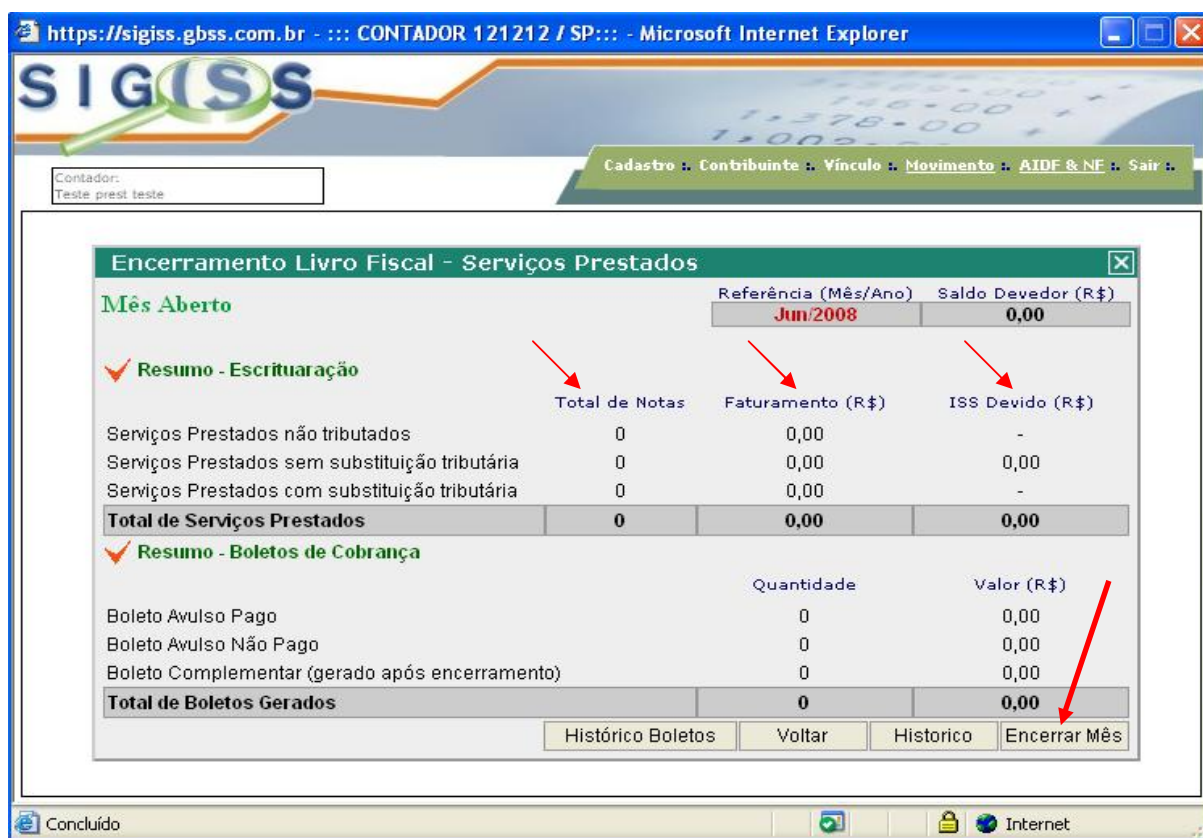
https://sigiss.gbss.com.br - ::: CONTADOR 121212 / SP::: - Microsoft Internet Explorer

SIGISS

Contador:
Teste prest teste

Cadastro :. Contribuinte :. Vínculo :. Movimento :. AIDF & NF :. Sair :.

Encerramento Livro Fiscal - Serviços Prestados

Mês Aberto

| Referência (Mês/Ano) | Saldo Devedor (R$) |
|---|---|
| Jun/2008 | 0,00 |

Resumo - Escrituração

| | Total de Notas | Faturamento (R$) | ISS Devido (R$) |
|---|---|---|---|
| Serviços Prestados não tributados | 0 | 0,00 | - |
| Serviços Prestados sem substituição tributária | 0 | 0,00 | 0,00 |
| Serviços Prestados com substituição tributária | 0 | 0,00 | - |
| Total de Serviços Prestados | 0 | 0,00 | 0,00 |

Resumo - Boletos de Cobrança

| | Quantidade | Valor (R$) |
|---|---|---|
| Boleto Avulso Pago | 0 | 0,00 |
| Boleto Avulso Não Pago | 0 | 0,00 |
| Boleto Complementar (gerado após encerramento) | 0 | 0,00 |
| Total de Boletos Gerados | 0 | 0,00 |

Histórico Boletos Voltar Historico Encerrar Mês

Concluído Internet